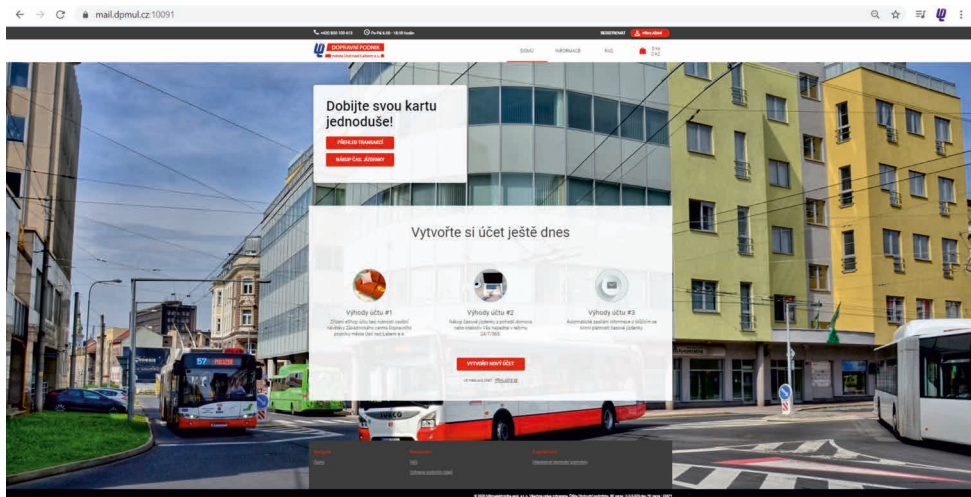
mail.dpmul.cz:10091

+420 800 100 613 Po-Pá 6.00 - 18.00 hodin

REGISTROVAT Přihlášení

DOPRAVNÍ PODNIK města Ústí nad Labem a.s.

DOMŮ INFORMACE FAQ

Dobijte svou kartu jednoduše!

PŘEHLED TRANSAKCÍ

NÁKUP ČASL. JÍZDENKY

Vytvořte si účet ještě dnes

Výhody účtu #1

Výhody účtu #2

Výhody účtu #3

VYTVOŘIT NOVÝ ÚČET

57 PŘEDLICE

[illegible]